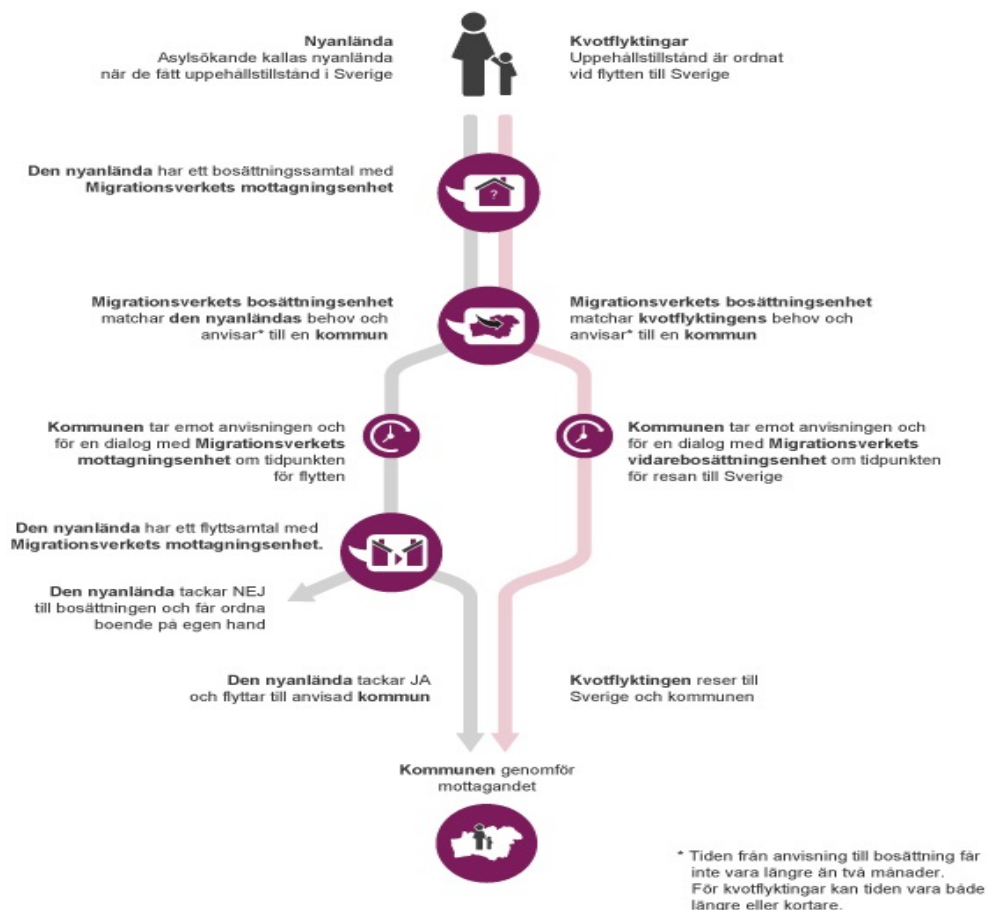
Nyanlända
Asylsökande kallas nyanlända när de fått uppehållstillstånd i Sverige

Kvotflyktingar
Uppehållstillstånd är ordnat vid flytten till Sverige

Den nyanlända har ett bosättningssamtal med Migrationsverkets mottagningsenhet

?

Migrationsverkets bosättningsenhet matchar den nyanländas behov och anvisar* till en kommun

Migrationsverkets bosättningsenhet matchar kvotflyktingens behov och anvisar* till en kommun

Kommunen tar emot anvisningen och för en dialog med Migrationsverkets mottagningsenhet om tidpunkten för flytten

Kommunen tar emot anvisningen och för en dialog med Migrationsverkets vidarebosättningsenhet om tidpunkten för resan till Sverige

Den nyanlända har ett flyttsamtal med Migrationsverkets mottagningsenhet.

Den nyanlända tackar NEJ till bosättningen och får ordna boende på egen hand

Den nyanlända tackar JA och flyttar till anvisad kommun

Kvotflyktingen reser till Sverige och kommunen

Kommunen genomför mottagandet

* Tiden från anvisning till bosättning får inte vara längre än två månader. För kvotflyktingar kan tiden vara både längre eller kortare.